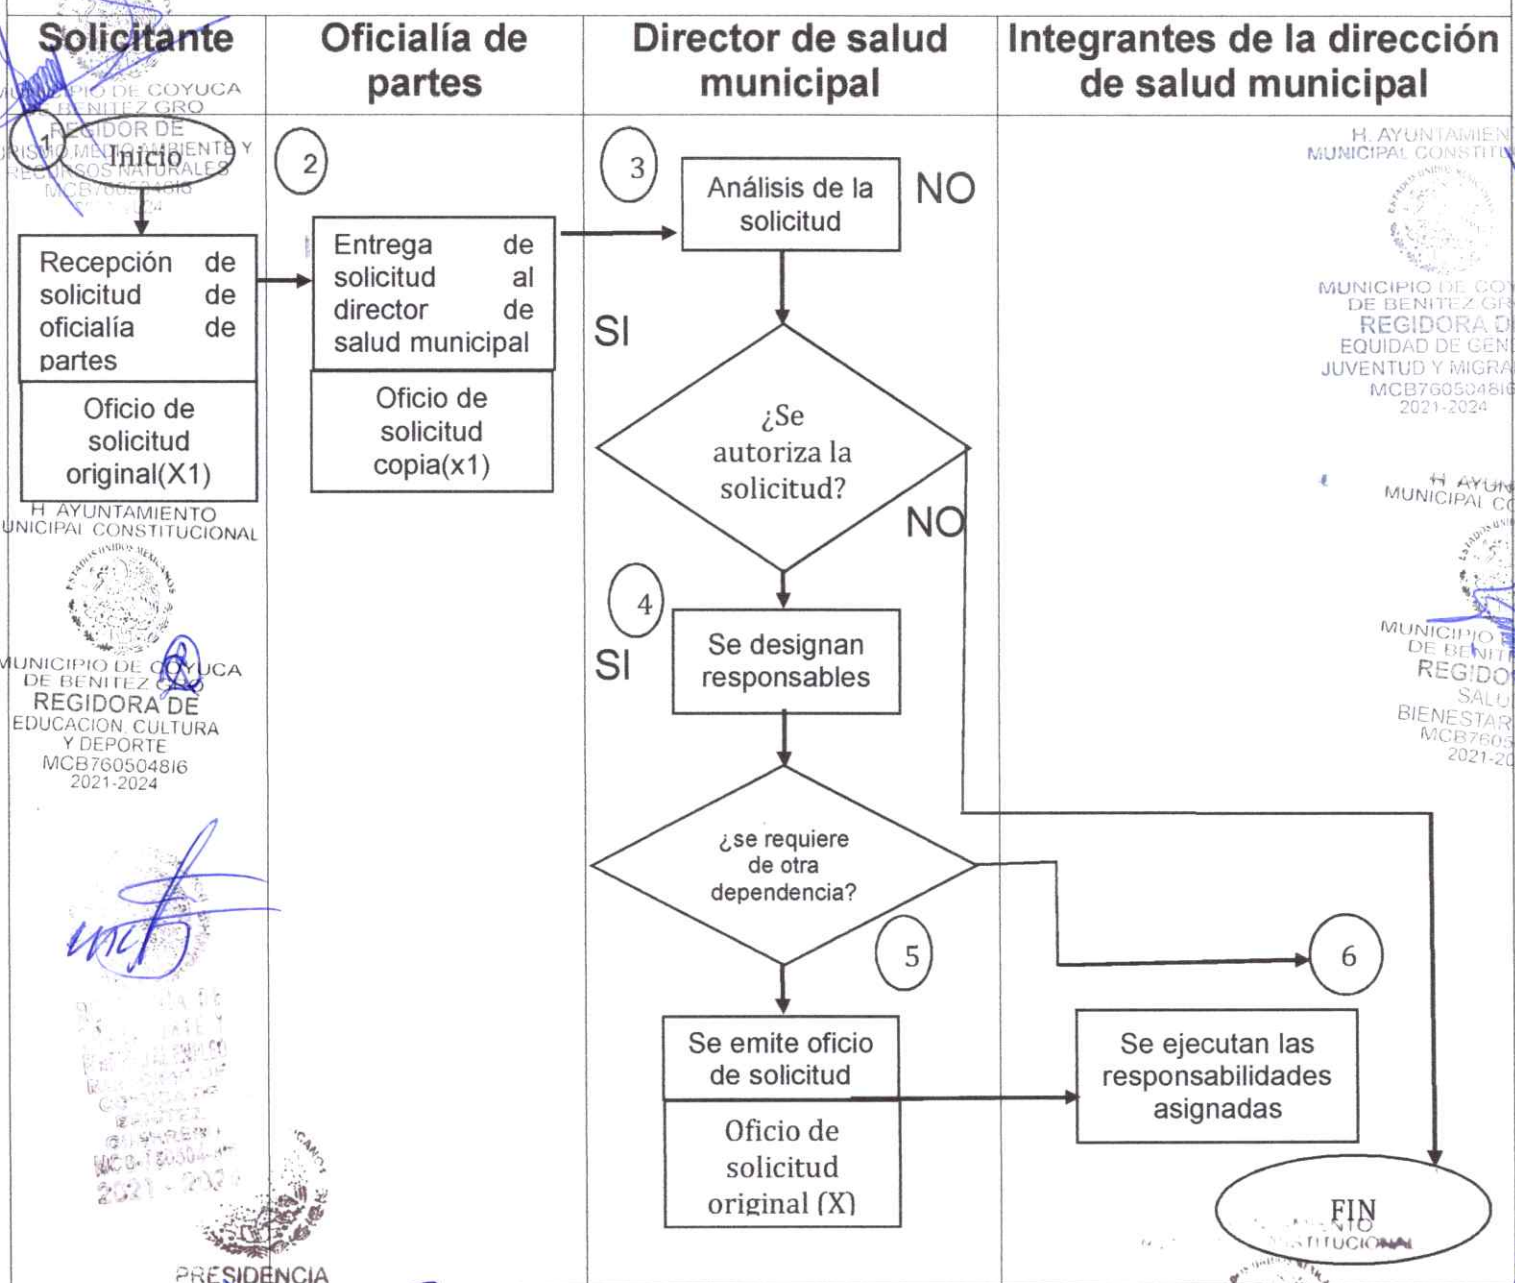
| Solicitante | Oficialía de partes | Director de salud municipal | Integrantes de la dirección de salud municipal |
|---|---|---|---|

1 Inicio

Recepción de solicitud de oficialía de partes

Oficio de solicitud original(X1)

2

Entrega de solicitud al director de salud municipal

Oficio de solicitud copia(x1)

3

Análisis de la solicitud

NO

SI

¿Se autoriza la solicitud?

NO

4

SI

Se designan responsables

¿se requiere de otra dependencia?

5

Se emite oficio de solicitud

Oficio de solicitud original (X)

6

Se ejecutan las responsabilidades asignadas

FIN

MUNICIPIO DE COYUCA DE BENITEZ GRO
REGIDOR DE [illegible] MEDIO AMBIENTE Y RECURSOS NATURALES
MCB760504816

H. AYUNTAMIENTO MUNICIPAL CONSTITUCIONAL
MUNICIPIO DE COYUCA DE BENITEZ GRO
REGIDORA DE EDUCACION, CULTURA Y DEPORTE
MCB760504816
2021-2024

H. AYUNTAMIENTO MUNICIPAL CONSTITU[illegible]
MUNICIPIO DE CO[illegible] DE BENITEZ GR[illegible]
REGIDORA D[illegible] EQUIDAD DE GEN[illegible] JUVENTUD Y MIGRA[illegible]
MCB76050481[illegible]
2021-2024

H. AYUN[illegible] MUNICIPAL C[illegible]
MUNICIPIO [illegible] DE BENIT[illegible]
REGIDO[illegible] SALU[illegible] BIENESTAR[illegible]
MCB7605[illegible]
2021-20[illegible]

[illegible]
MCB760504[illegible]
2021 - 202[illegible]

PRESIDENCIA